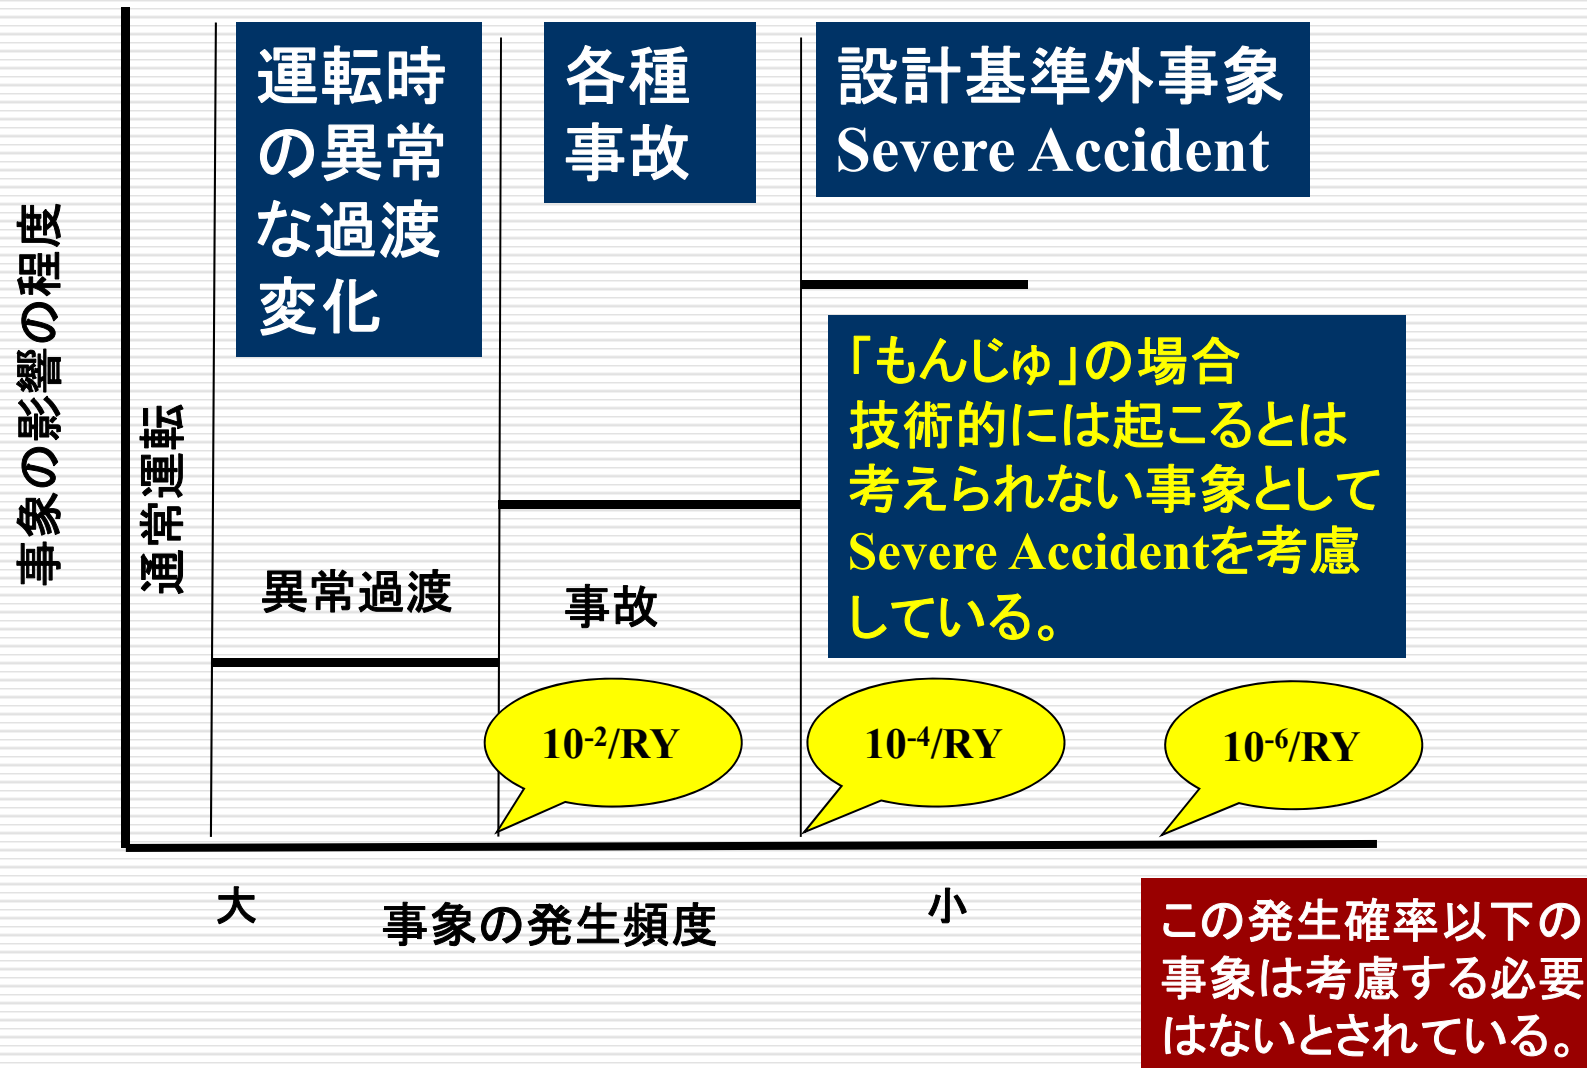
運転時の異常な過渡変化

各種事故

設計基準外事象
Severe Accident

事象の影響の程度

通常運転

異常過渡

事故

「もんじゅ」の場合
技術的には起こるとは考えられない事象としてSevere Accidentを考慮している。

$10^{-2}$/RY

$10^{-4}$/RY

$10^{-6}$/RY

大

事象の発生頻度

小

この発生確率以下の事象は考慮する必要はないとされている。